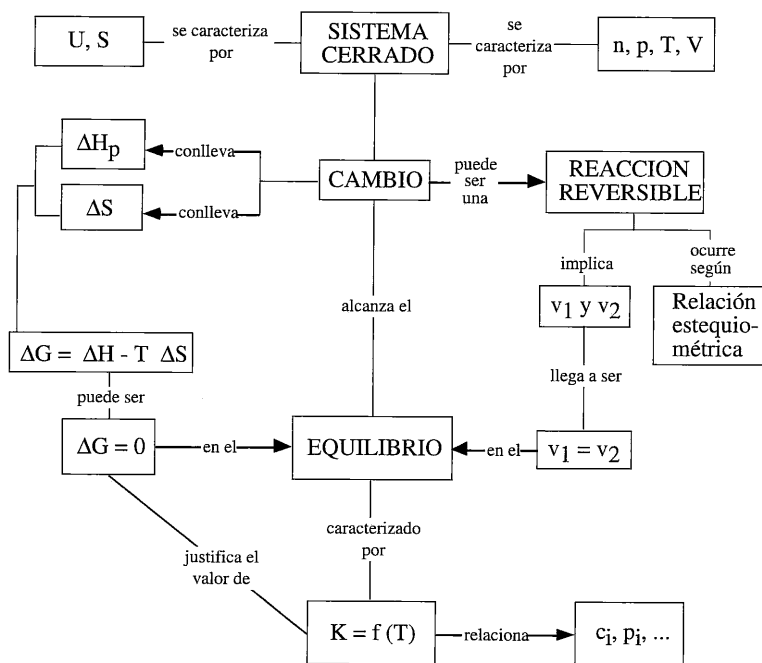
U, S

se caracteriza por

SISTEMA CERRADO

se caracteriza por

n, p, T, V

$\Delta H_p$

conlleva

$\Delta S$

conlleva

CAMBIO

puede ser una

REACCION REVERSIBLE

implica

ocurre según

$v_1$ y $v_2$

Relación estequiométrica

alcanza el

$\Delta G = \Delta H - T \Delta S$

llega a ser

puede ser

$\Delta G = 0$

en el

EQUILIBRIO

en el

$v_1 = v_2$

caracterizado por

justifica el valor de

$K = f(T)$

relaciona

$c_i$, $p_i$, ...